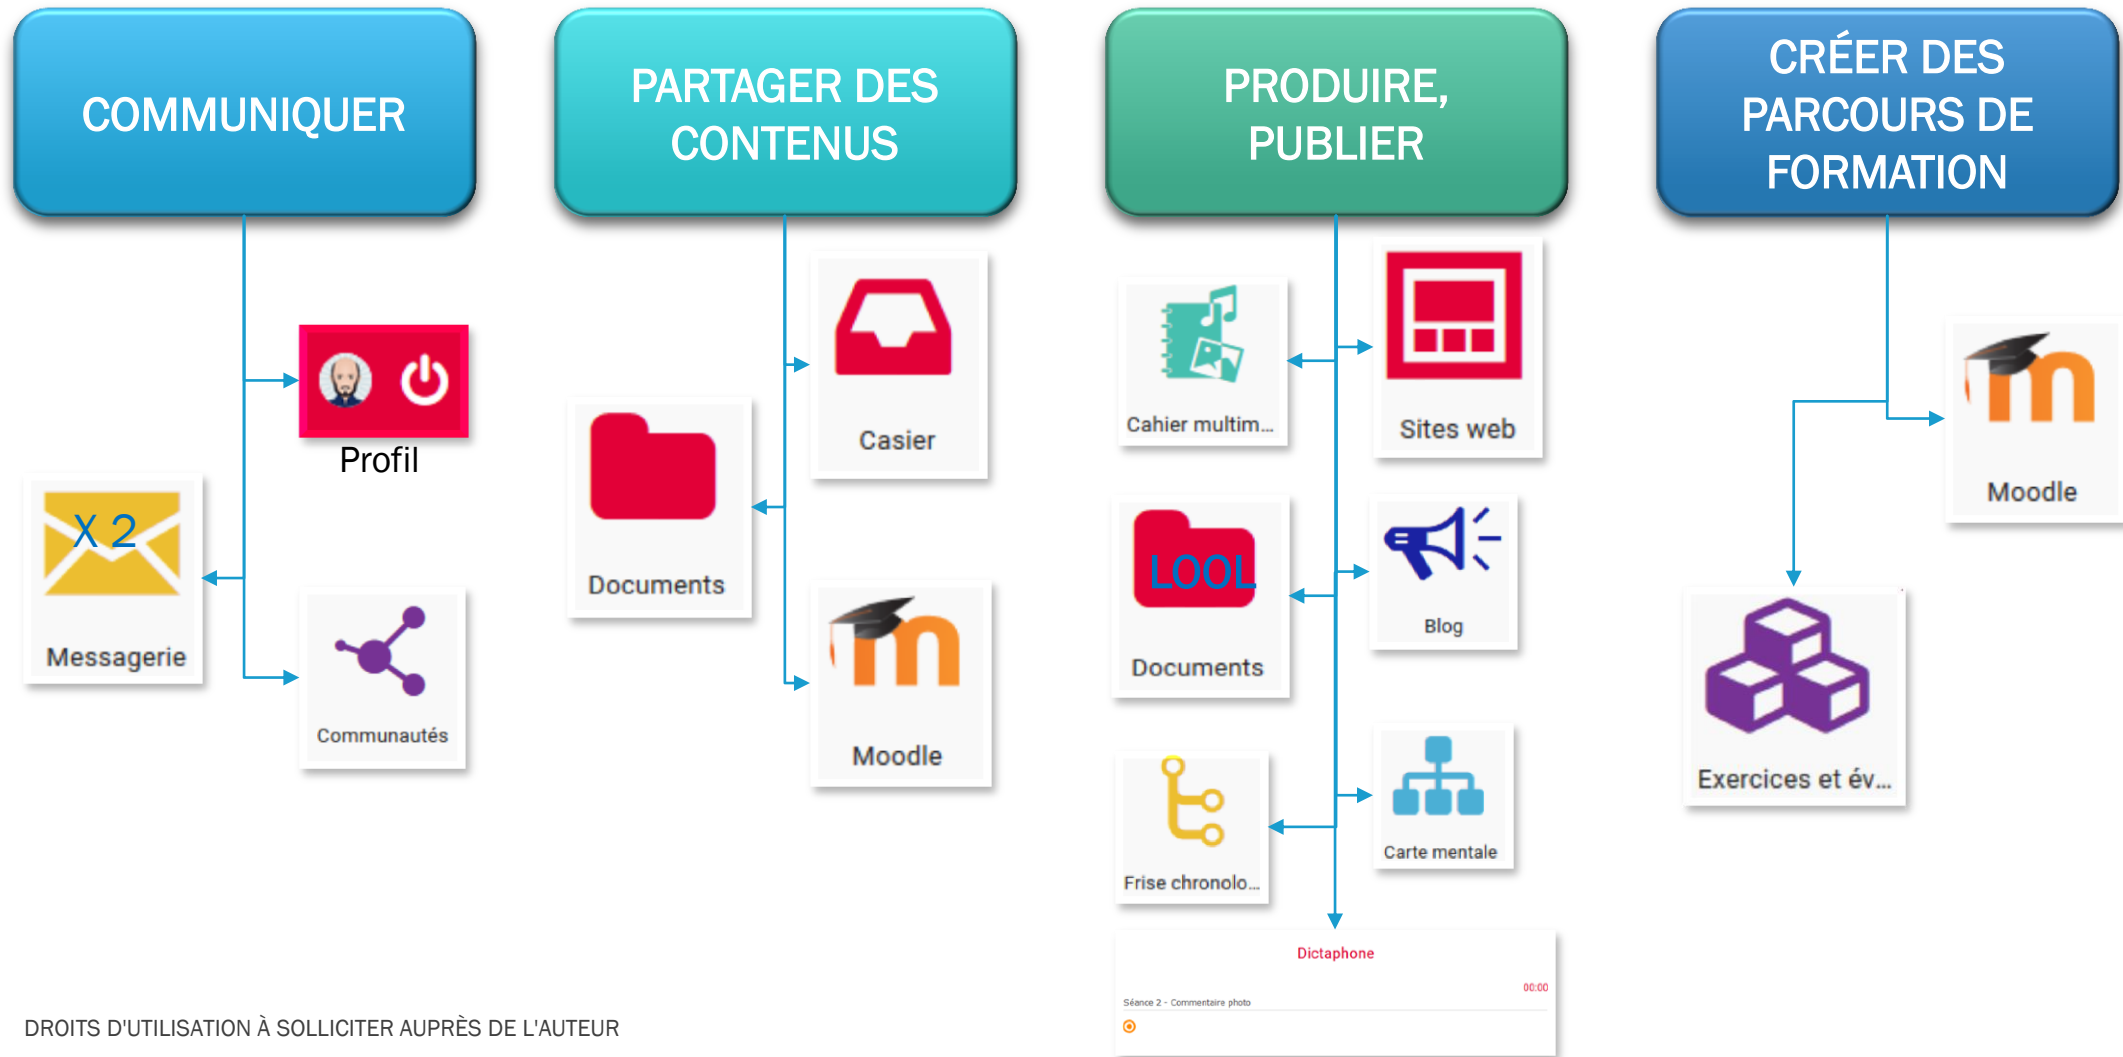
COMMUNIQUER

PARTAGER DES CONTENUS

PRODUIRE, PUBLIER

CRÉER DES PARCOURS DE FORMATION

Profil

X 2

Messagerie

Communautés

Casier

Documents

Moodle

Cahier multim...

Sites web

LOOL

Documents

Blog

Frise chronolo...

Carte mentale

Dictaphone

00:00

Séance 2 - Commentaire photo

Moodle

Exercices et év...

DROITS D'UTILISATION À SOLLICITER AUPRÈS DE L'AUTEUR